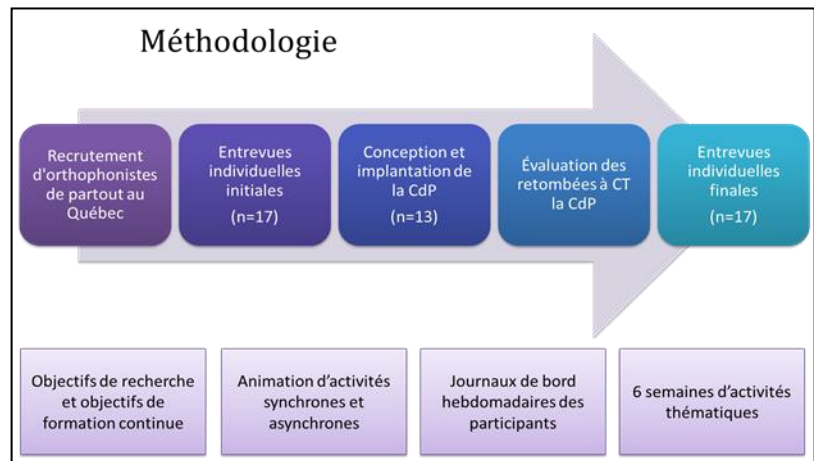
Méthodologie

Recrutement d'orthophonistes de partout au Québec

Entrevues individuelles initiales

(n=17)

Conception et implantation de la CdP

(n=13)

Évaluation des retombées à CT la CdP

Entrevues individuelles finales

(n=17)

Objectifs de recherche et objectifs de formation continue

Animation d'activités synchrones et asynchrones

Journaux de bord hebdomadaires des participants

6 semaines d'activités thématiques